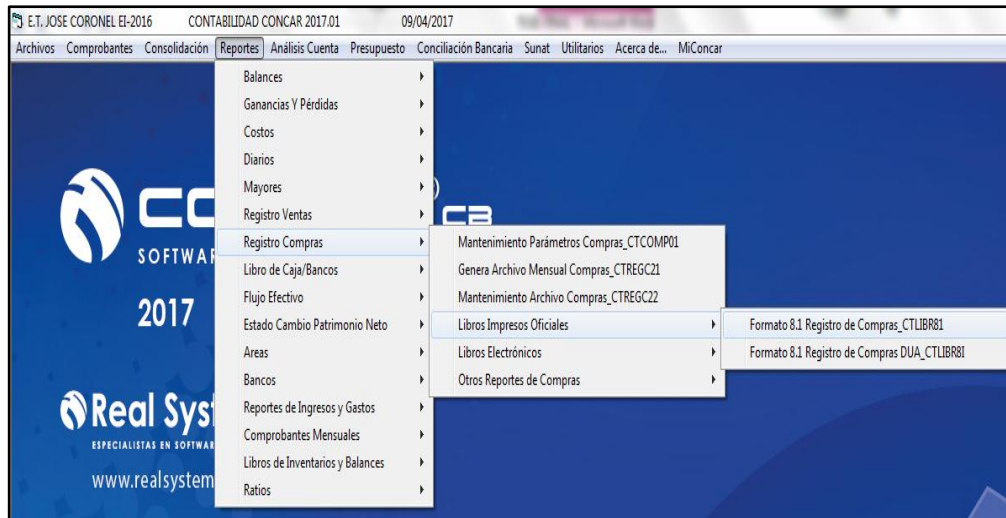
E.T. JOSE CORONEL EI-2016 CONTABILIDAD CONCAR 2017.01 09/04/2017

Archivos Comprobantes Consolidación Reportes Análisis Cuenta Presupuesto Conciliación Bancaria Sunat Utilitarios Acerca de... MiConcar

Balances
Ganancias Y Pérdidas
Costos
Diarios
Mayores
Registro Ventas
Registro Compras
Libro de Caja/Bancos
Flujo Efectivo
Estado Cambio Patrimonio Neto
Areas
Bancos
Reportes de Ingresos y Gastos
Comprobantes Mensuales
Libros de Inventarios y Balances
Ratios

Mantenimiento Parámetros Compras_CTCOMP01
Genera Archivo Mensual Compras_CTREGC21
Mantenimiento Archivo Compras_CTREGC22
Libros Impresos Oficiales
Libros Electrónicos
Otros Reportes de Compras

Formato 8.1 Registro de Compras_CTLIBR81
Formato 8.1 Registro de Compras DUA_CTLIBR8I

SOFTWA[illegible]
2017
Real Syst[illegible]
ESPECIALISTAS EN SOFTWA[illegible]
www.realsystem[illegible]